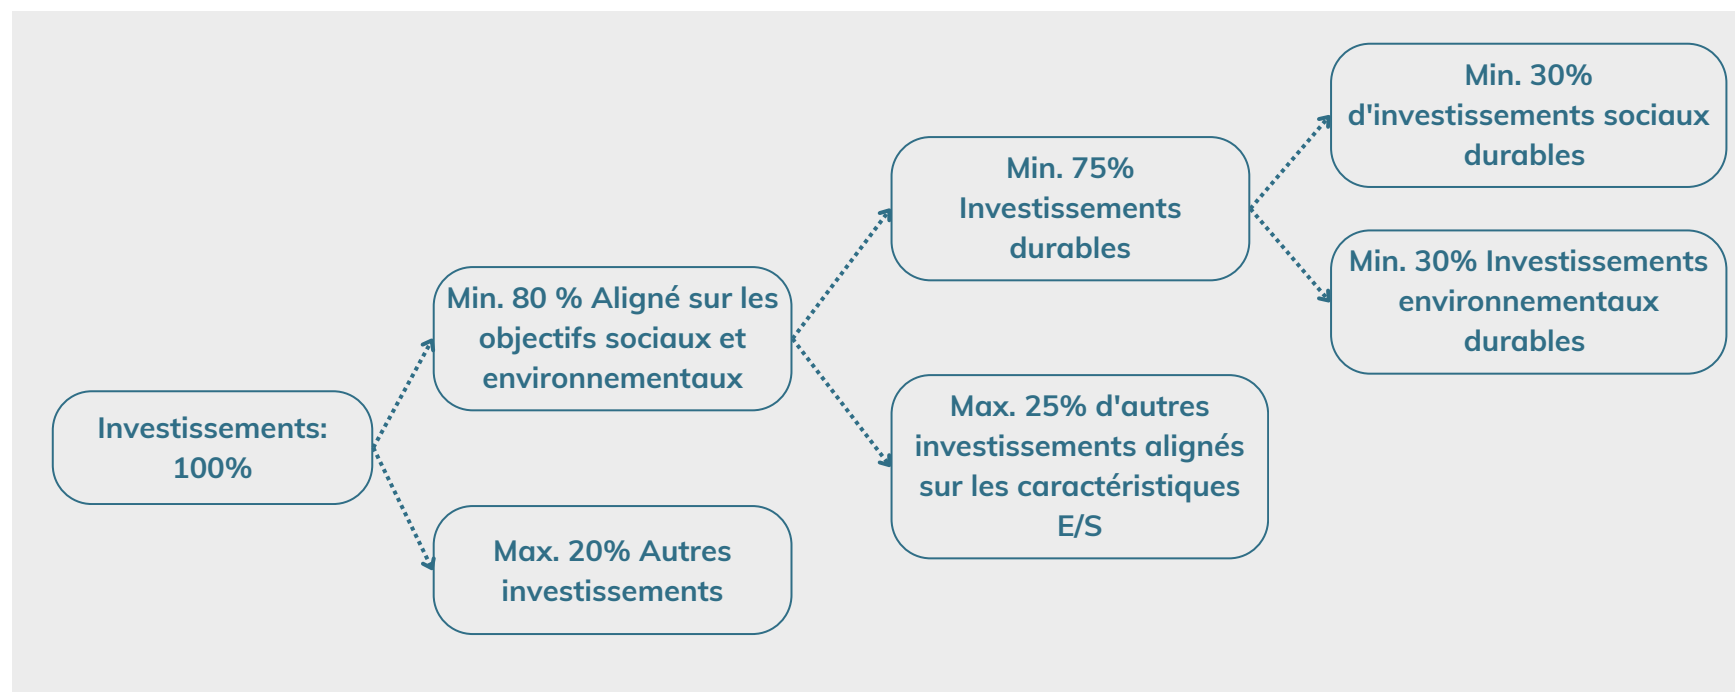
Investissements: 100%

Min. 80 % Aligné sur les objectifs sociaux et environnementaux

Max. 20% Autres investissements

Min. 75% Investissements durables

Max. 25% d'autres investissements alignés sur les caractéristiques E/S

Min. 30% d'investissements sociaux durables

Min. 30% Investissements environnementaux durables